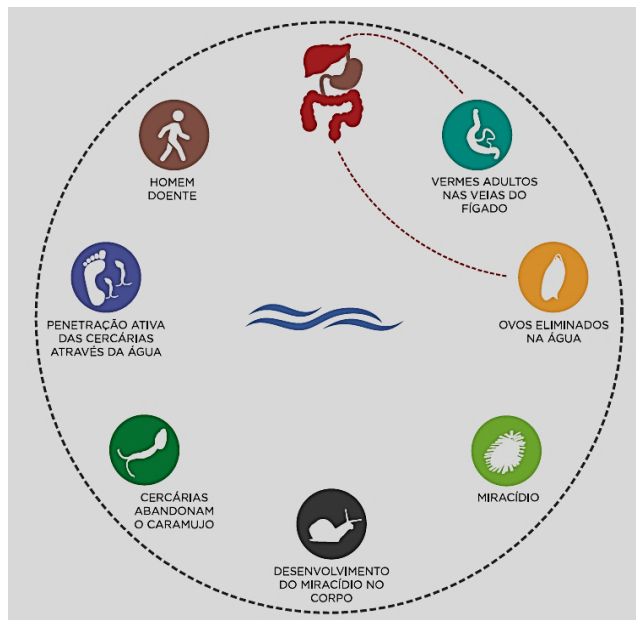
HOMEM DOENTE

VERMES ADULTOS NAS VEIAS DO FÍGADO

PENETRAÇÃO ATIVA DAS CERCÁRIAS ATRAVÉS DA ÁGUA

OVOS ELIMINADOS NA ÁGUA

CERCÁRIAS ABANDONAM O CARAMUJO

MIRACÍDIO

DESENVOLVIMENTO DO MIRACÍDIO NO CORPO